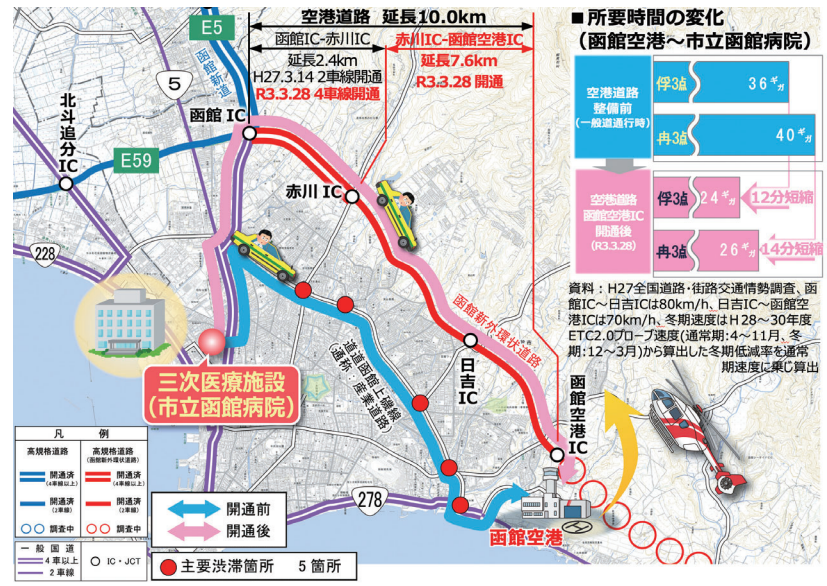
E5

空港道路 延長10.0km

函館IC-赤川IC
延長2.4km
H27.3.14 2車線開通
R3.3.28 4車線開通

赤川IC-函館空港IC
延長7.6km
R3.3.28 開通

■ 所要時間の変化
（函館空港～市立函館病院）

空港道路整備前
（一般道通行時）

偬3㞐 36ｷﾞｬ

冉3㞐 40ｷﾞｬ

空港道路函館空港IC開通後
（R3.3.28）

偬3㞐 24ｷﾞｬ

12分短縮

冉3㞐 26ｷﾞｬ

14分短縮

資料：H27全国道路・街路交通情勢調査、函館IC～日吉ICは80km/h、日吉IC～函館空港ICは70km/h、冬期速度はH28～30年度ETC2.0プローブ速度(通常期:4～11月、冬期:12～3月)から算出した冬期低減率を通常期速度に乗じ算出

函館新道

5

函館 IC

北斗追分IC

E59

赤川 IC

228

函館新外環状道路

道道函館上磯線
通称：産業道路

日吉IC

函館空港IC

三次医療施設
（市立函館病院）

凡 例

高規格道路

開通済（4車線以上）

開通済（2車線）

調査中

高規格道路（函館新外環状道路）

開通済（4車線以上）

開通済（2車線）

調査中

一般国道

4車以上

2車線

IC・JCT

開通前

開通後

278

函館空港

主要渋滞箇所 5箇所